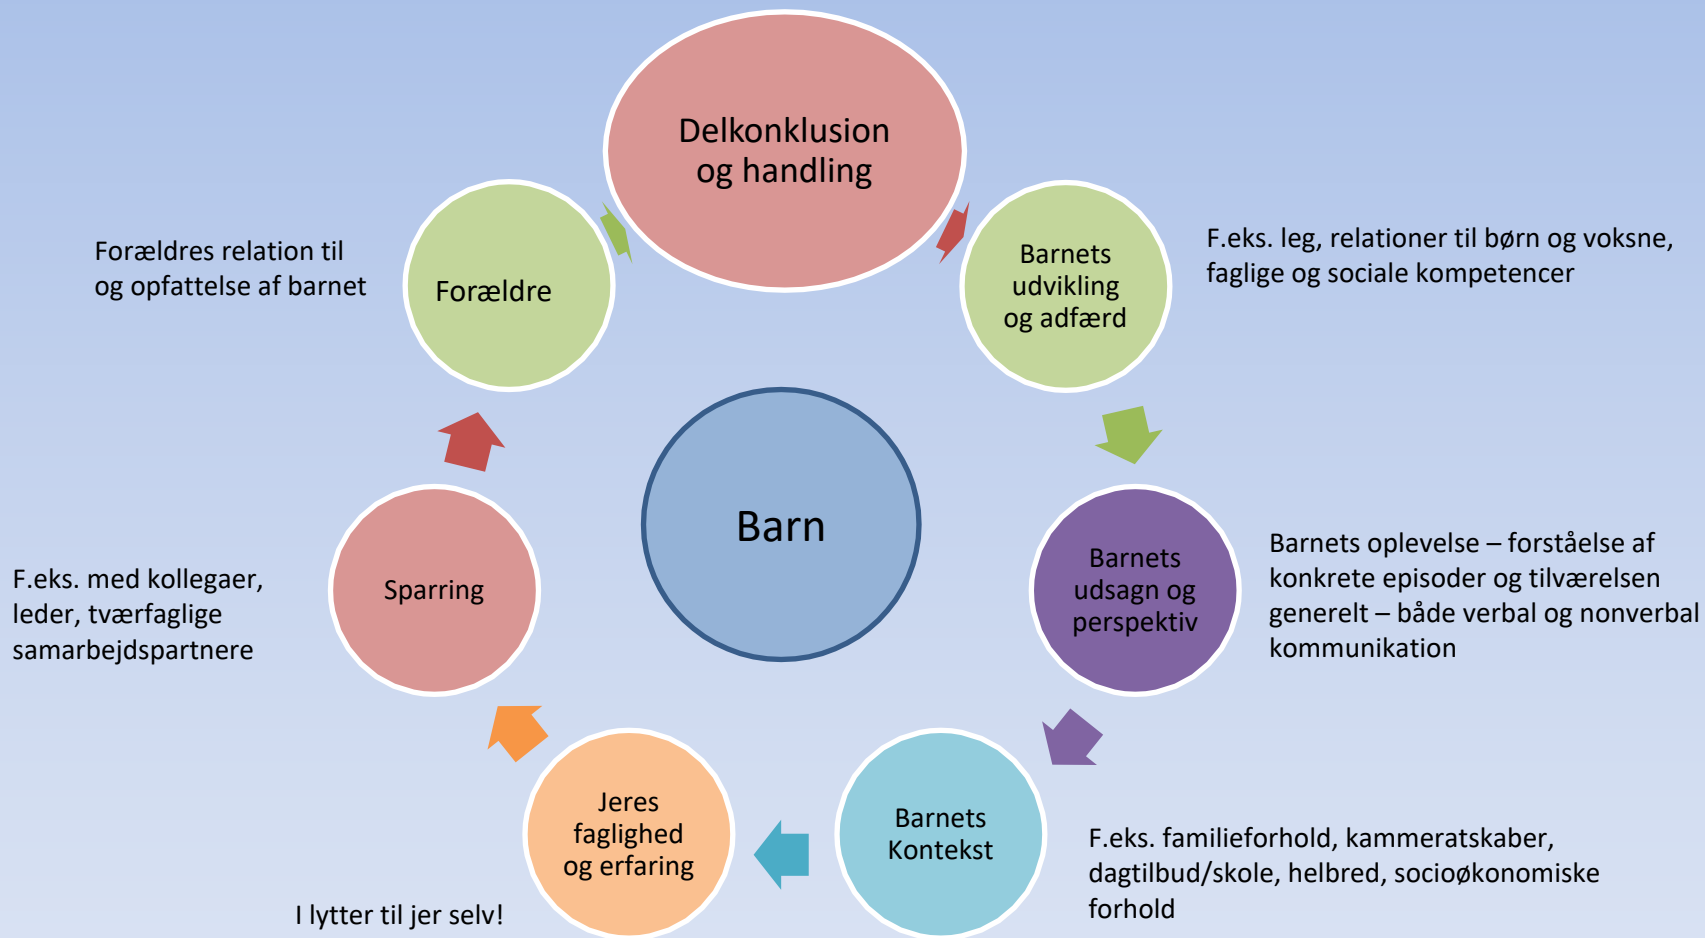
Delkonklusion og handling

Barnets udvikling og adfærd

F.eks. leg, relationer til børn og voksne, faglige og sociale kompetencer

Barnets udsagn og perspektiv

Barnets oplevelse – forståelse af konkrete episoder og tilværelsen generelt – både verbal og nonverbal kommunikation

Barnets Kontekst

F.eks. familieforhold, kammeratskaber, dagtilbud/skole, helbred, socioøkonomiske forhold

Jeres faglighed og erfaring

I lytter til jer selv!

Sparring

F.eks. med kollegaer, leder, tværfaglige samarbejdspartnere

Forældre

Forældres relation til og opfattelse af barnet

Barn